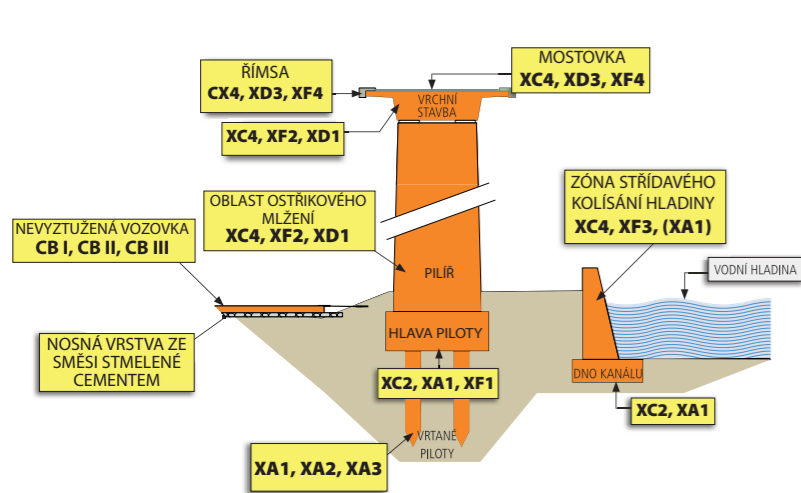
ŘÍMSA
CX4, XD3, XF4

MOSTOVKA
XC4, XD3, XF4

VRCHNÍ STAVBA

XC4, XF2, XD1

OBLAST OSTŘIKOVÉHO MLŽENÍ
XC4, XF2, XD1

ZÓNA STŘÍDAVÉHO KOLÍSÁNÍ HLADINY
XC4, XF3, (XA1)

NEVYZTUŽENÁ VOZOVKA
CB I, CB II, CB III

PILÍŘ

VODNÍ HLADINA

NOSNÁ VRSTVA ZE SMĚSI STMELENÉ CEMENTEM

HLAVA PILOTY

XC2, XA1, XF1

DNO KANÁLU

XC2, XA1

VRTANÉ PILOTY

XA1, XA2, XA3